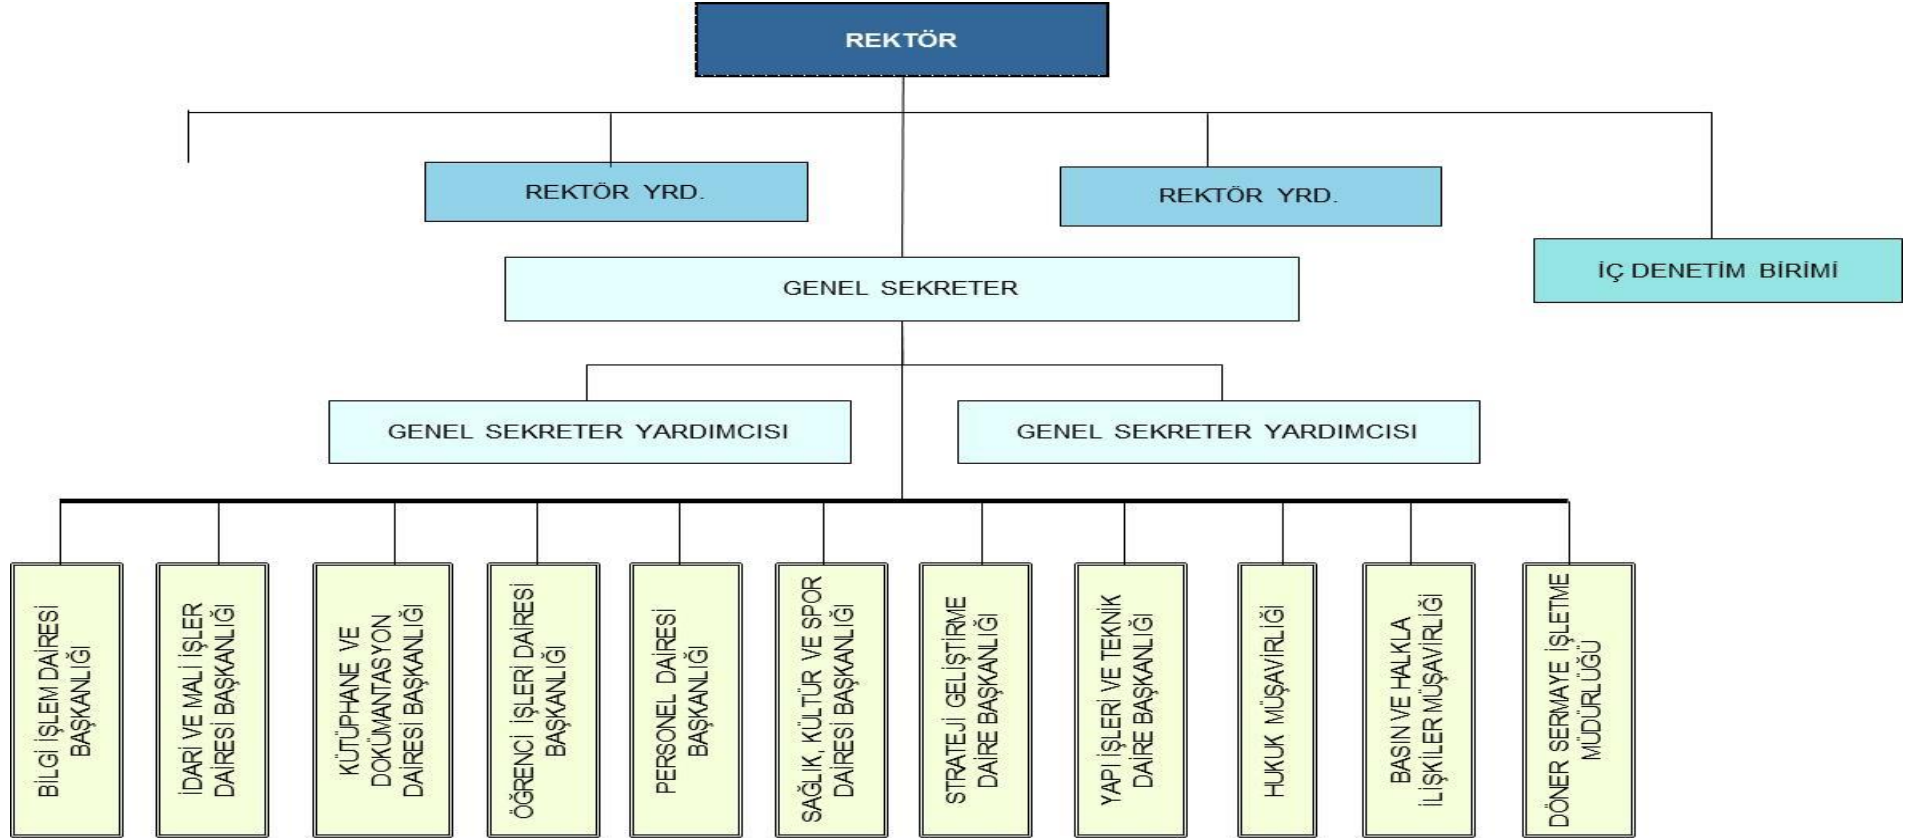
REKTÖR

REKTÖR YRD.

REKTÖR YRD.

İÇ DENETİM BİRİMİ

GENEL SEKRETER

GENEL SEKRETER YARDIMCISI

GENEL SEKRETER YARDIMCISI

BİLGİ İŞLEM DAİRESİ BAŞKANLIĞI

İDARİ VE MALİ İŞLER DAİRESİ BAŞKANLIĞI

KÜTÜPHANE VE DOKÜMANTASYON DAİRESİ BAŞKANLIĞI

ÖĞRENCİ İŞLERİ DAİRESİ BAŞKANLIĞI

PERSONEL DAİRESİ BAŞKANLIĞI

SAĞLIK, KÜLTÜR VE SPOR DAİRESİ BAŞKANLIĞI

STRATEJİ GELİŞTİRME DAİRE BAŞKANLIĞI

YAPI İŞLERİ VE TEKNİK DAİRE BAŞKANLIĞI

HUKUK MÜŞAVİRLİĞİ

BASIN VE HALKLA İLİŞKİLER MÜŞAVİRLİĞİ

DÖNER SERMAYE İŞLETME MÜDÜRLÜĞÜ